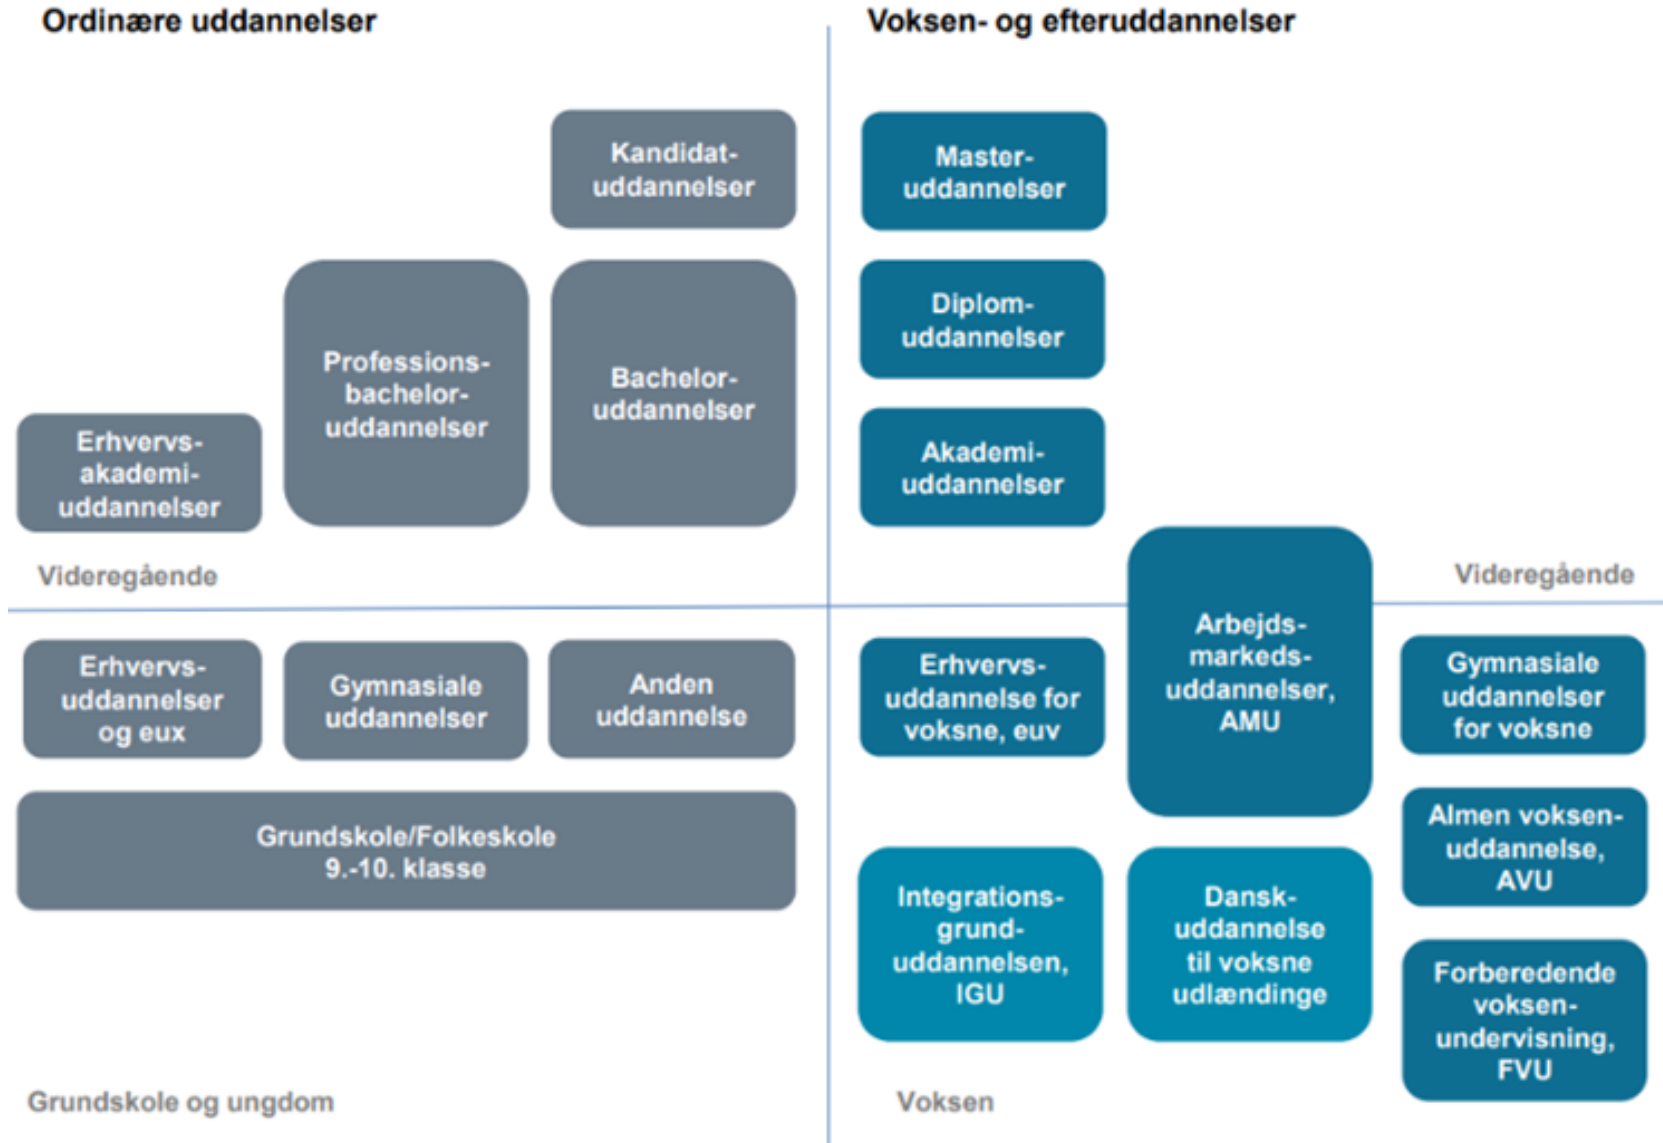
Ordinære uddannelser

Kandidatuddannelser

Professionsbacheloruddannelser

Bacheloruddannelser

Erhvervsakademiuddannelser

Videregående

Erhvervsuddannelser og eux

Gymnasiale uddannelser

Anden uddannelse

Grundskole/Folkeskole 9.-10. klasse

Grundskole og ungdom

Voksen- og efteruddannelser

Masteruddannelser

Diplomuddannelser

Akademiuddannelser

Videregående

Arbejdsmarkedsuddannelser, AMU

Erhvervsuddannelse for voksne, euv

Gymnasiale uddannelser for voksne

Almen voksenuddannelse, AVU

Integrationsgrunduddannelsen, IGU

Danskuddannelse til voksne udlændinge

Forberedende voksenundervisning, FVU

Voksen